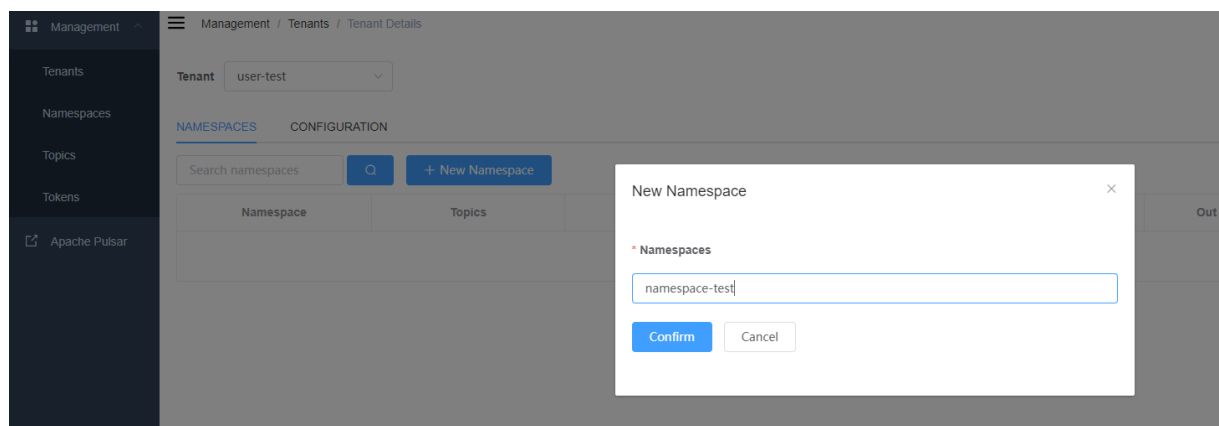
Management

Tenants

Namespaces

Topics

Tokens

Apache Pulsar

Management / Tenants / Tenant Details

Tenant user-test

NAMESPACES CONFIGURATION

Search namespaces

+ New Namespace

| Namespace | Topics | | Out |
|---|---|---|---|
| | | | |

New Namespace

×

* Namespaces

namespace-test

Confirm Cancel